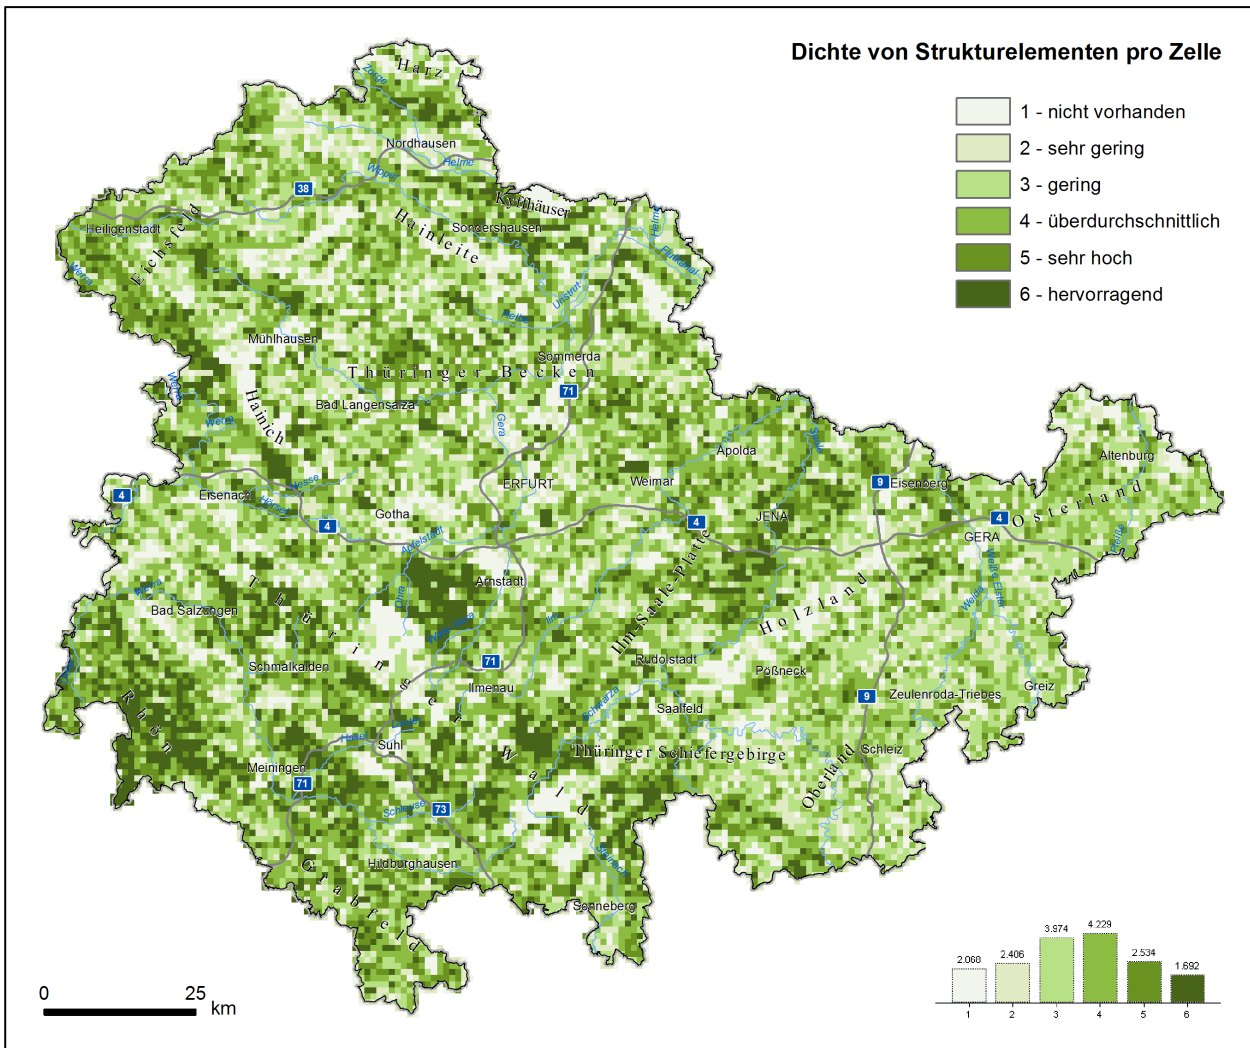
Dichte von Strukturelementen pro Zelle

1 - nicht vorhanden
2 - sehr gering
3 - gering
4 - überdurchschnittlich
5 - sehr hoch
6 - hervorragend

Harz
Zorge
Nordhausen
Helme
Wipper
38
Kyffhäuser
Heiligenstadt
Eichsfeld
Hainleite
Sondershausen
Helme
Flossgraben
Werra
Unstrut
Helbe
Mühlhausen
Sömmerda
Thüringer Becken
71
Werra
Bad Langensalza
Hainich
Werra
Gera
Saale
Apolda
Altenburg
4
Eisenach
Hörsel
Nesse
ERFURT
Weimar
9
Eisenberg
Osterland
4
Gotha
4
JENA
4
GERA
Apfelstädt
Pleiße
Arnstadt
Ilm-Saale-Platte
Weiße Elster
Weida
Werra
Bad Salzungen
Thüringer
Ohra
Wilde Gera
Ilm
Holzland
Schmalkalden
71
Rudolstadt
Pößneck
Ilmenau
Greiz
Rhön
9
Zeulenroda-Triebes
Schwarza
Saalfeld
Hasel
Suhl
Lichte
Wald
Thüringer Schiefergebirge
Schleiz
Meiningen
Oberland
71
Schleuse
73
Hildburghausen
Grabfeld
Sonneberg
Steinach

0
25
km

2.068
2.406
3.974
4.229
2.534
1.692
1
2
3
4
5
6